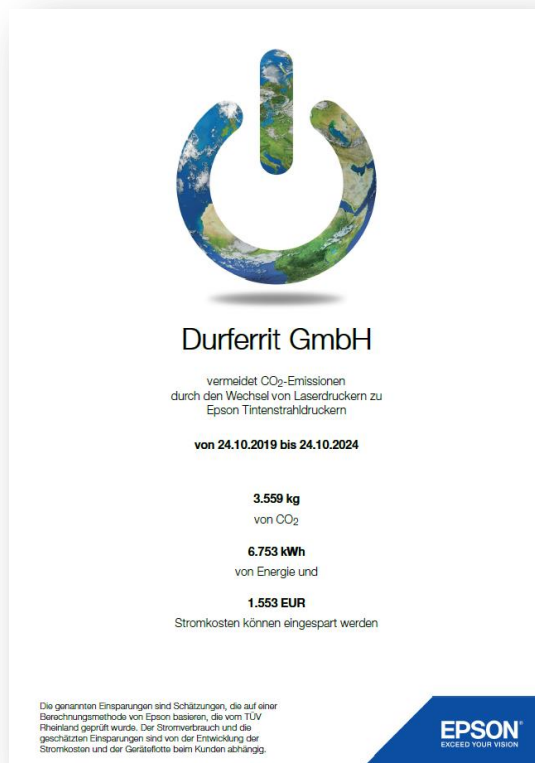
Durferrit GmbH

vermeidet $CO_2$-Emissionen durch den Wechsel von Laserdruckern zu Epson Tintenstrahldruckern

von 24.10.2019 bis 24.10.2024

3.559 kg

von $CO_2$

6.753 kWh

von Energie und

1.553 EUR

Stromkosten können eingespart werden

Die genannten Einsparungen sind Schätzungen, die auf einer Berechnungsmethode von Epson basieren, die vom TÜV Rheinland geprüft wurde. Der Stromverbrauch und die geschätzten Einsparungen sind von der Entwicklung der Stromkosten und der Geräteflotte beim Kunden abhängig.

EPSON
EXCEED YOUR VISION